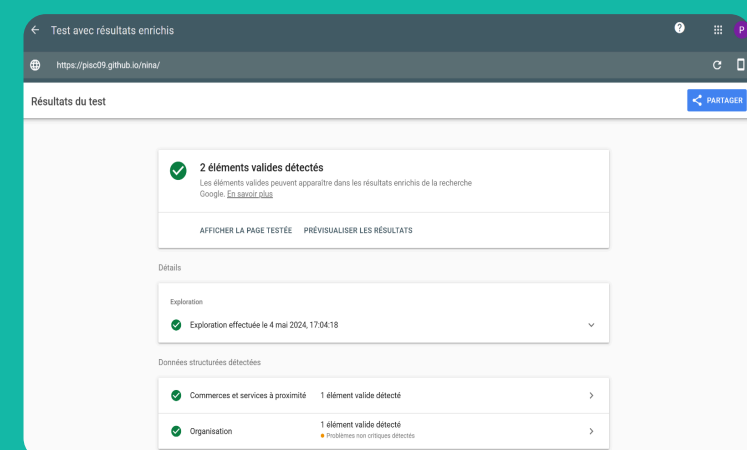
Test avec résultats enrichis

P

https://pisc09.github.io/nina/

Résultats du test

PARTAGER

2 éléments valides détectés

Les éléments valides peuvent apparaître dans les résultats enrichis de la recherche Google. En savoir plus

AFFICHER LA PAGE TESTÉE PRÉVISUALISER LES RÉSULTATS

Détails

Exploration

Exploration effectuée le 4 mai 2024, 17:04:18

Données structurées détectées

Commerces et services à proximité 1 élément valide détecté

Organisation 1 élément valide détecté
Problèmes non critiques détectés